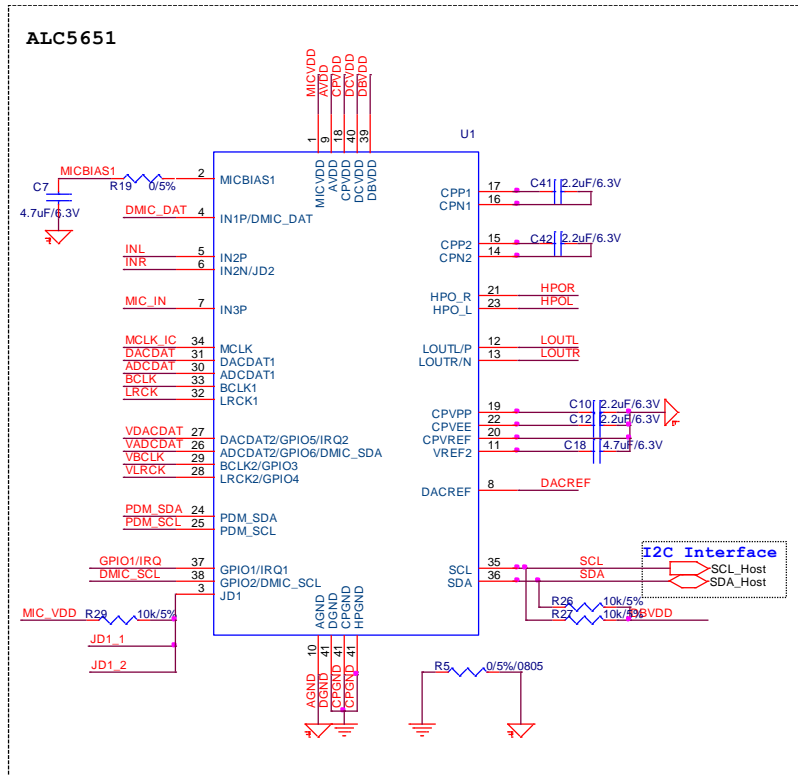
ALC5651

MICVDD
AVDD
CPVDD
DCVDD
DBVDD

1 9 18 40 39

U1

MICVDD
AVDD
CPVDD
DCVDD
DBVDD

MICBIAS1
R19 0/5%
C7
4.7uF/6.3V

2 MICBIAS1
DMIC_DAT 4 IN1P/DMIC_DAT
INL 5 IN2P
INR 6 IN2N/JD2
MIC_IN 7 IN3P
MCLK_IC 34 MCLK
DACDAT 31 DACDAT1
ADCDAT 30 ADCDAT1
BCLK 33 BCLK1
LRCK 32 LRCK1
VDACDAT 27 DACDAT2/GPIO5/IRQ2
VADCDAT 26 ADCDAT2/GPIO6/DMIC_SDA
VBCLK 29 BCLK2/GPIO3
VLRCK 28 LRCK2/GPIO4
PDM_SDA 24 PDM_SDA
PDM_SCL 25 PDM_SCL
GPIO1/IRQ 37 GPIO1/IRQ1
DMIC_SCL 38 GPIO2/DMIC_SCL
3 JD1
MIC_VDD R29 10k/5%
JD1_1
JD1_2

CPP1 17 C41 2.2uF/6.3V
CPN1 16
CPP2 15 C42 2.2uF/6.3V
CPN2 14
HPO_R 21 HPOR
HPO_L 23 HPOL
LOUTL/P 12 LOUTL
LOUTR/N 13 LOUTR
CPVPP 19 C10 2.2uF/6.3V
CPVEE 22 C12 2.2uF/6.3V
CPVREF 20
VREF2 11 C18 4.7uF/6.3V
DACREF 8 DACREF
SCL 35 SCL
SDA 36 SDA

I2C Interface
SCL_Host
SDA_Host
R26 10k/5%
R27 10k/5% 3VDD

AGND
DGND
CPGND
HPGND
10 41 41 41
AGND
DGND
CPGND
CPGND

R5 0/5%/0805